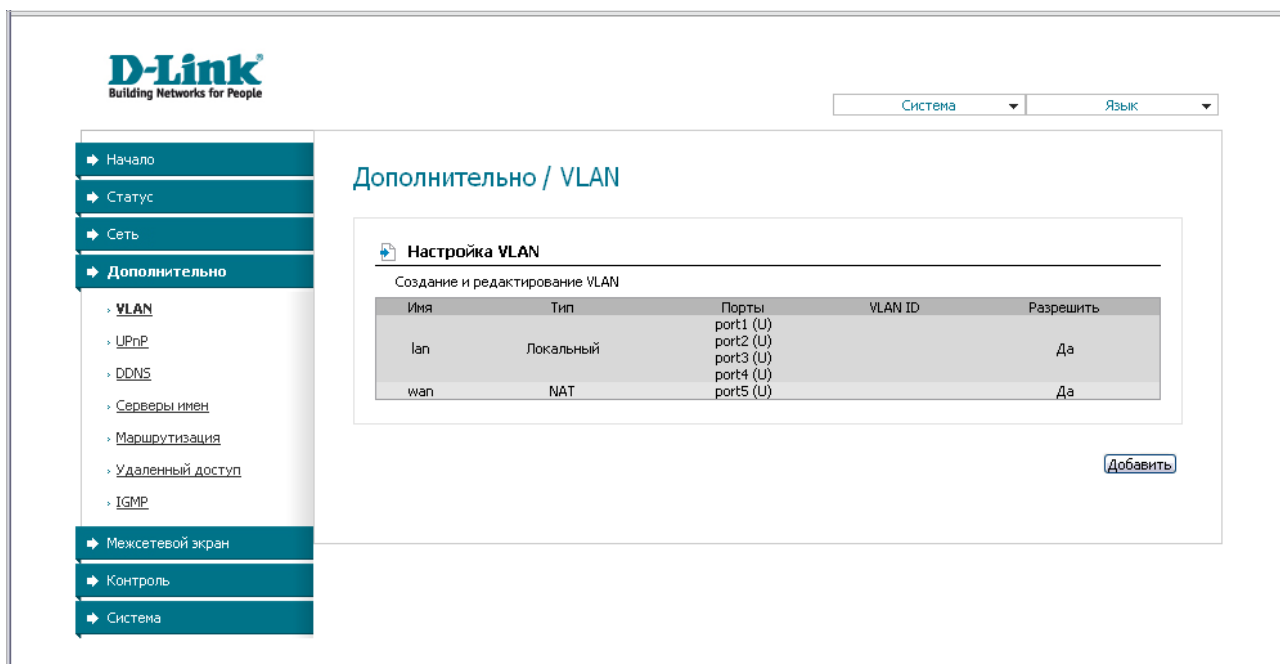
D-Link
Building Networks for People

Система
Язык

Начало
Статус
Сеть
Дополнительно
VLAN
UPnP
DDNS
Серверы имен
Маршрутизация
Удаленный доступ
IGMP
Межсетевой экран
Контроль
Система

Дополнительно / VLAN

Настройка VLAN

Создание и редактирование VLAN

| Имя | Тип | Порты | VLAN ID | Разрешить |
|---|---|---|---|---|
| lan | Локальный | port1 (U) port2 (U) port3 (U) port4 (U) | | Да |
| wan | NAT | port5 (U) | | Да |

Добавить